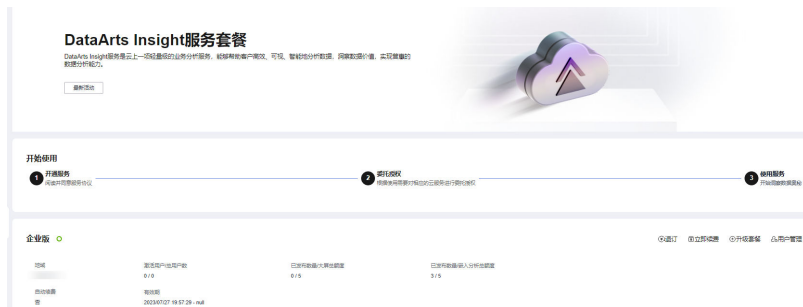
DataArts Insight服务套餐

DataArts Insight服务是云上一项轻量级的业务分析服务，能够帮助用户高效、可视、智能地分析数据，洞察数据价值，实现重量的数据分析能力。

最新活动

开始使用

1 开通服务
阅读并同意服务协议

2 委托授权
根据使用需要对相应的云服务进行委托授权

3 使用服务
开始隐数数据量轻

企业版

续订 立即续费 升级套餐 用户管理

区域
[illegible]

激活用户/总用户数
0 / 0

已发布数据/大屏创建量
0 / 5

已发布数据/嵌入分析创建量
3 / 5

自动续费
否

有效期
2023/07/27 19:57:29 - null